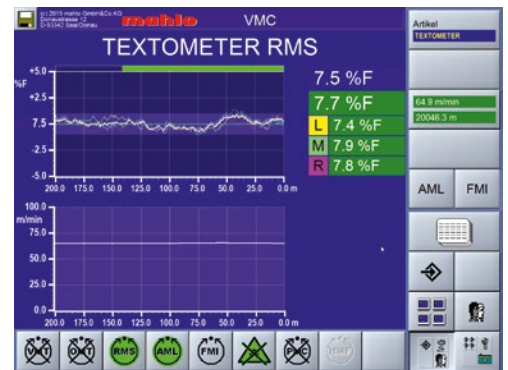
(c) 2015 mahlo GmbH&Co.KG
Donaustrasse 12
D-93342 Saal/Donau

mahlo

VMC

TEXTOMETER RMS

Artikel
TEXTOMETER

+5.0
%F
+2.5
7.5
-2.5
-5.0
200.0 175.0 150.0 125.0 100.0 75.0 50.0 25.0 0.0 m

7.5 %F
7.7 %F
L 7.4 %F
M 7.9 %F
R 7.8 %F

64.9 m/min
20046.3 m

AML FMI

100.0
m/min
75.0
50.0
25.0
0.0
200.0 175.0 150.0 125.0 100.0 75.0 50.0 25.0 0.0 m

RMS AML FMI